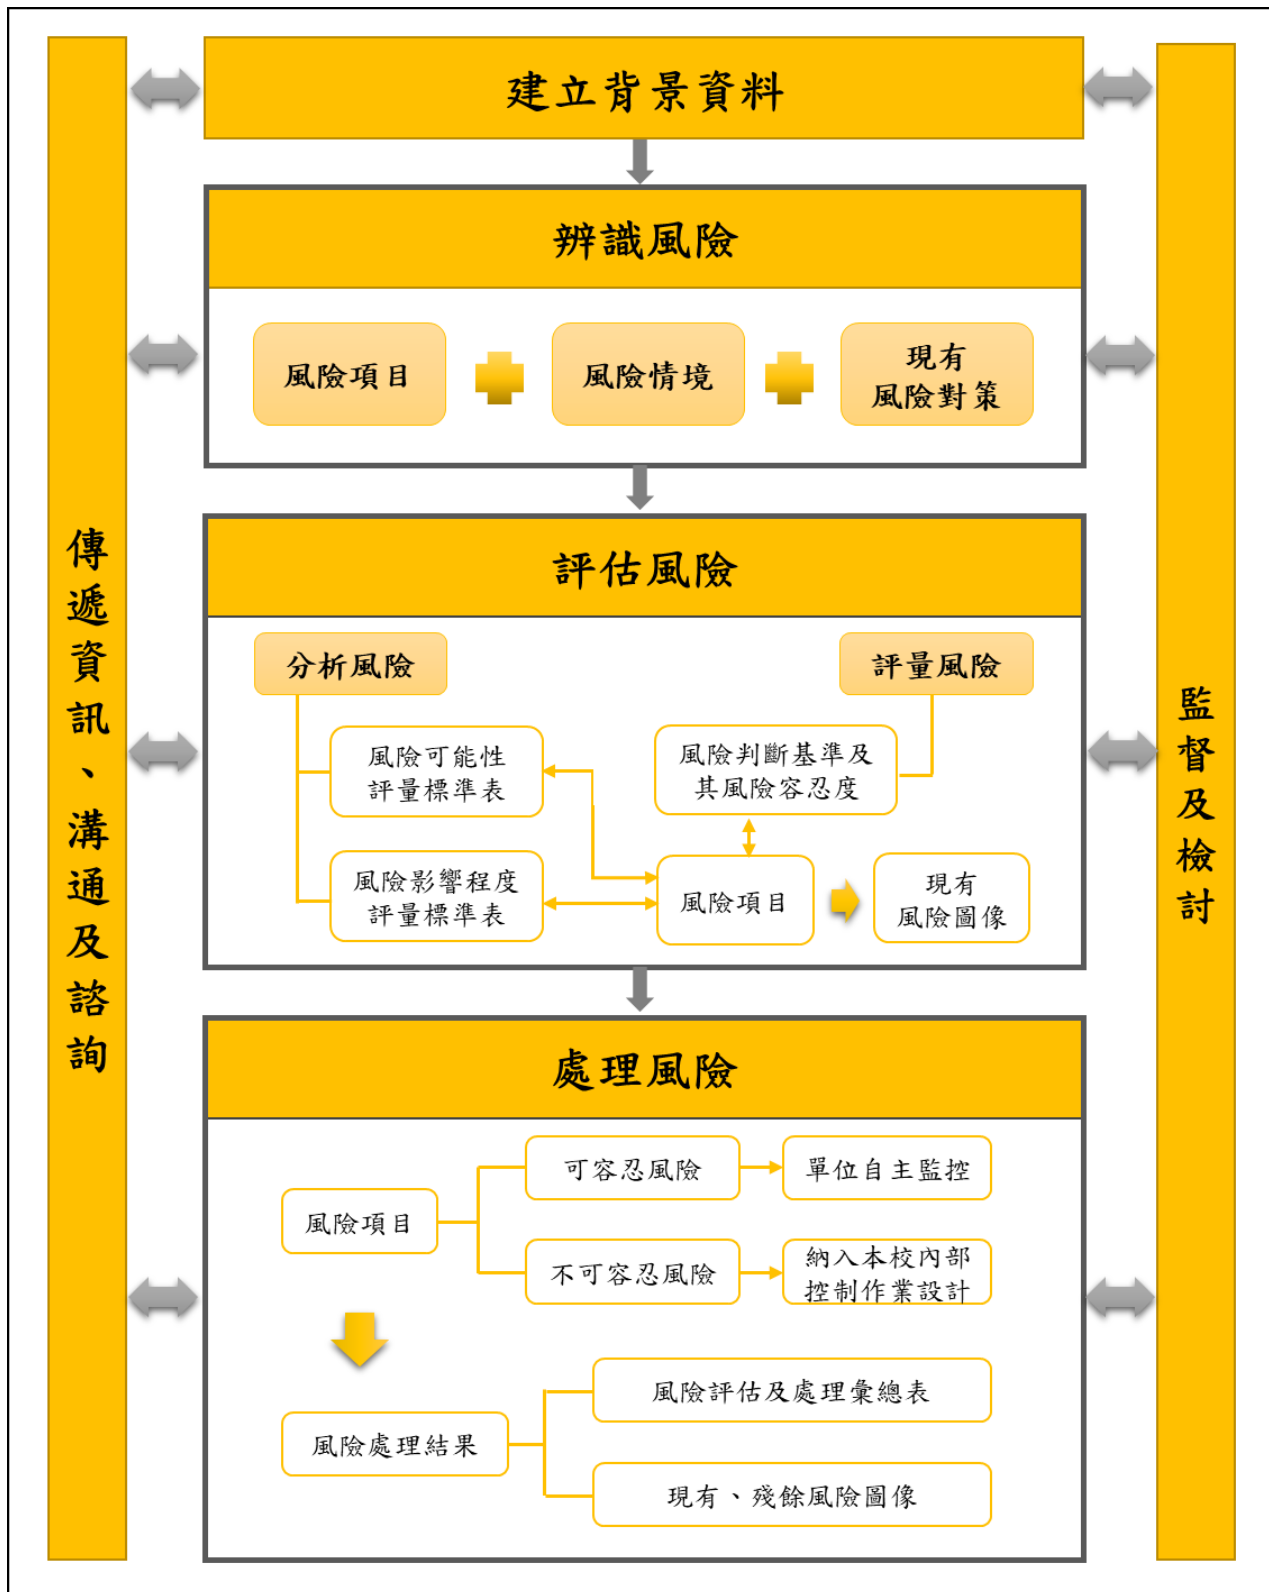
傳遞資訊、溝通及諮詢

建立背景資料

辨識風險

風險項目

風險情境

現有風險對策

評估風險

分析風險

評量風險

風險可能性評量標準表

風險判斷基準及其風險容忍度

風險影響程度評量標準表

風險項目

現有風險圖像

處理風險

可容忍風險

單位自主監控

風險項目

不可容忍風險

納入本校內部控制作業設計

風險評估及處理彙總表

風險處理結果

現有、殘餘風險圖像

監督及檢討